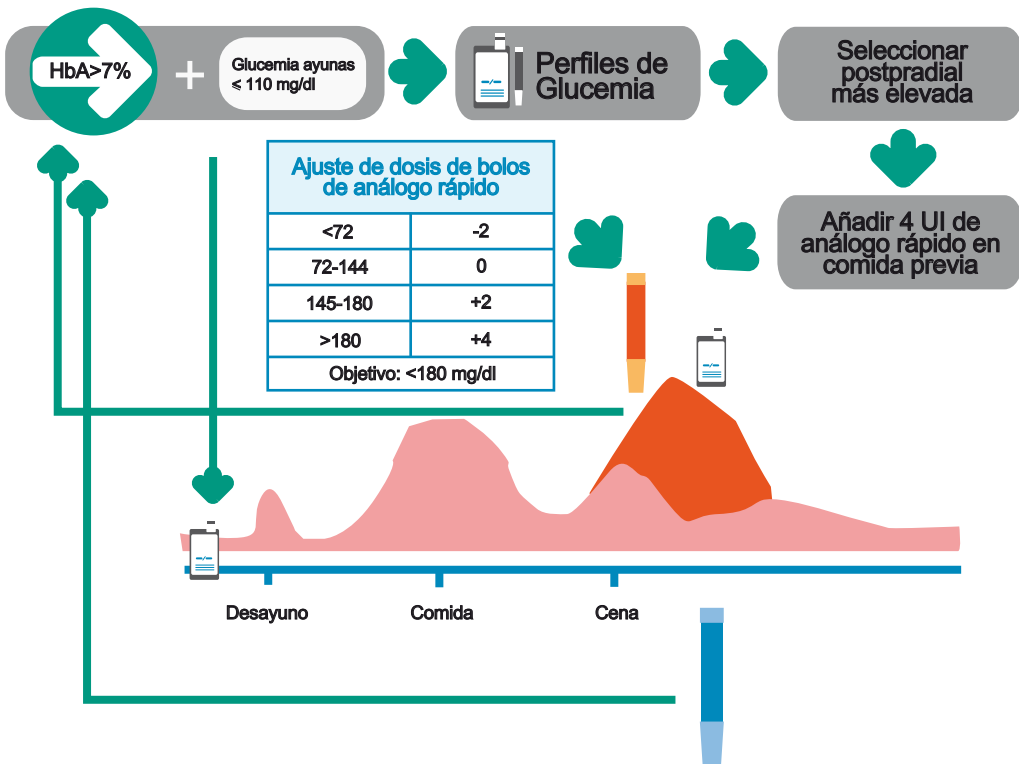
HbA>7%

+

Glucemia ayunas ≤ 110 mg/dl

Perfiles de Glucemia

Seleccionar postpradial más elevada

Añadir 4 UI de análogo rápido en comida previa

Ajuste de dosis de bolos de análogo rápido

| <72 | -2 |
|---|---|
| 72-144 | 0 |
| 145-180 | +2 |
| >180 | +4 |
| Objetivo: <180 mg/dl | |

Desayuno

Comida

Cena